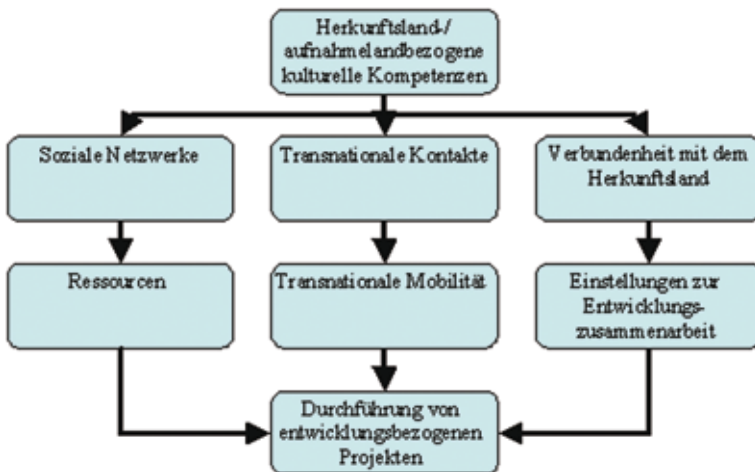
Herkunftsland-/ aufnahmelandbezogene kulturelle Kompetenzen

Soziale Netzwerke

Transnationale Kontakte

Verbundenheit mit dem Herkunftsland

Ressourcen

Transnationale Mobilität

Einstellungen zur Entwicklungszusammenarbeit

Durchführung von entwicklungsbezogenen Projekten